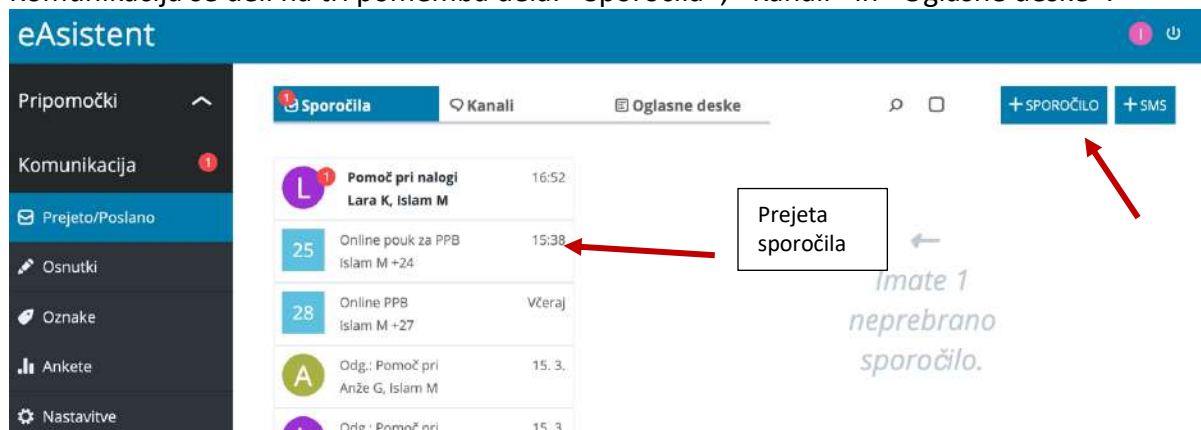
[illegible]

eAsistent

I

Pripomočki

Komunikacija 1

Prejeto/Poslano

Osnutki

Oznake

Ankete

Nastavitve

1 Sporočila

Kanali

Oglasne deske

+ SPOROČILO

+ SMS

L 1 Pomoč pri nalogi 16:52
Lara K, Islam M

25 Online pouk za PPB 15:38
Islam M +24

28 Online PPB Včeraj
Islam M +27

A Odg.: Pomoč pri 15. 3.
Anže G, Islam M

Odg.: Pomoč pri 15. 3.

Prejeta sporočila

←

Imate 1 neprebrano sporočilo.